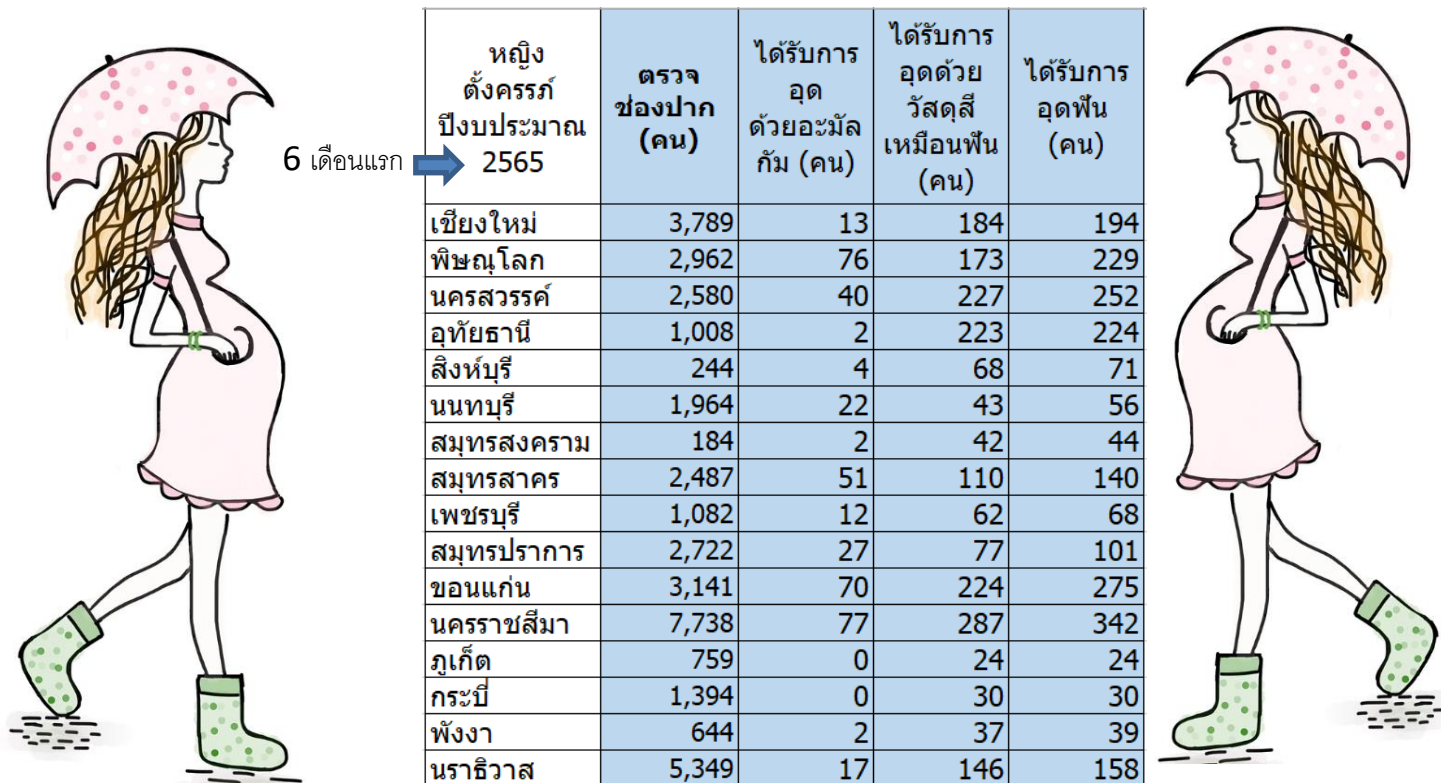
6 เดือนแรก

| หญิงตั้งครรภ์ ปีงบประมาณ 2565 | ตรวจช่องปาก (คน) | ได้รับการอุดด้วยอะมัลกัม (คน) | ได้รับการอุดด้วยวัสดุสีเหมือนฟัน (คน) | ได้รับการอุดฟัน (คน) |
|---|---|---|---|---|
| เชียงใหม่ | 3,789 | 13 | 184 | 194 |
| พิษณุโลก | 2,962 | 76 | 173 | 229 |
| นครสวรรค์ | 2,580 | 40 | 227 | 252 |
| อุทัยธานี | 1,008 | 2 | 223 | 224 |
| สิงห์บุรี | 244 | 4 | 68 | 71 |
| นนทบุรี | 1,964 | 22 | 43 | 56 |
| สมุทรสงคราม | 184 | 2 | 42 | 44 |
| สมุทรสาคร | 2,487 | 51 | 110 | 140 |
| เพชรบุรี | 1,082 | 12 | 62 | 68 |
| สมุทรปราการ | 2,722 | 27 | 77 | 101 |
| ขอนแก่น | 3,141 | 70 | 224 | 275 |
| นครราชสีมา | 7,738 | 77 | 287 | 342 |
| ภูเก็ต | 759 | 0 | 24 | 24 |
| กระบี่ | 1,394 | 0 | 30 | 30 |
| พังงา | 644 | 2 | 37 | 39 |
| นราธิวาส | 5,349 | 17 | 146 | 158 |